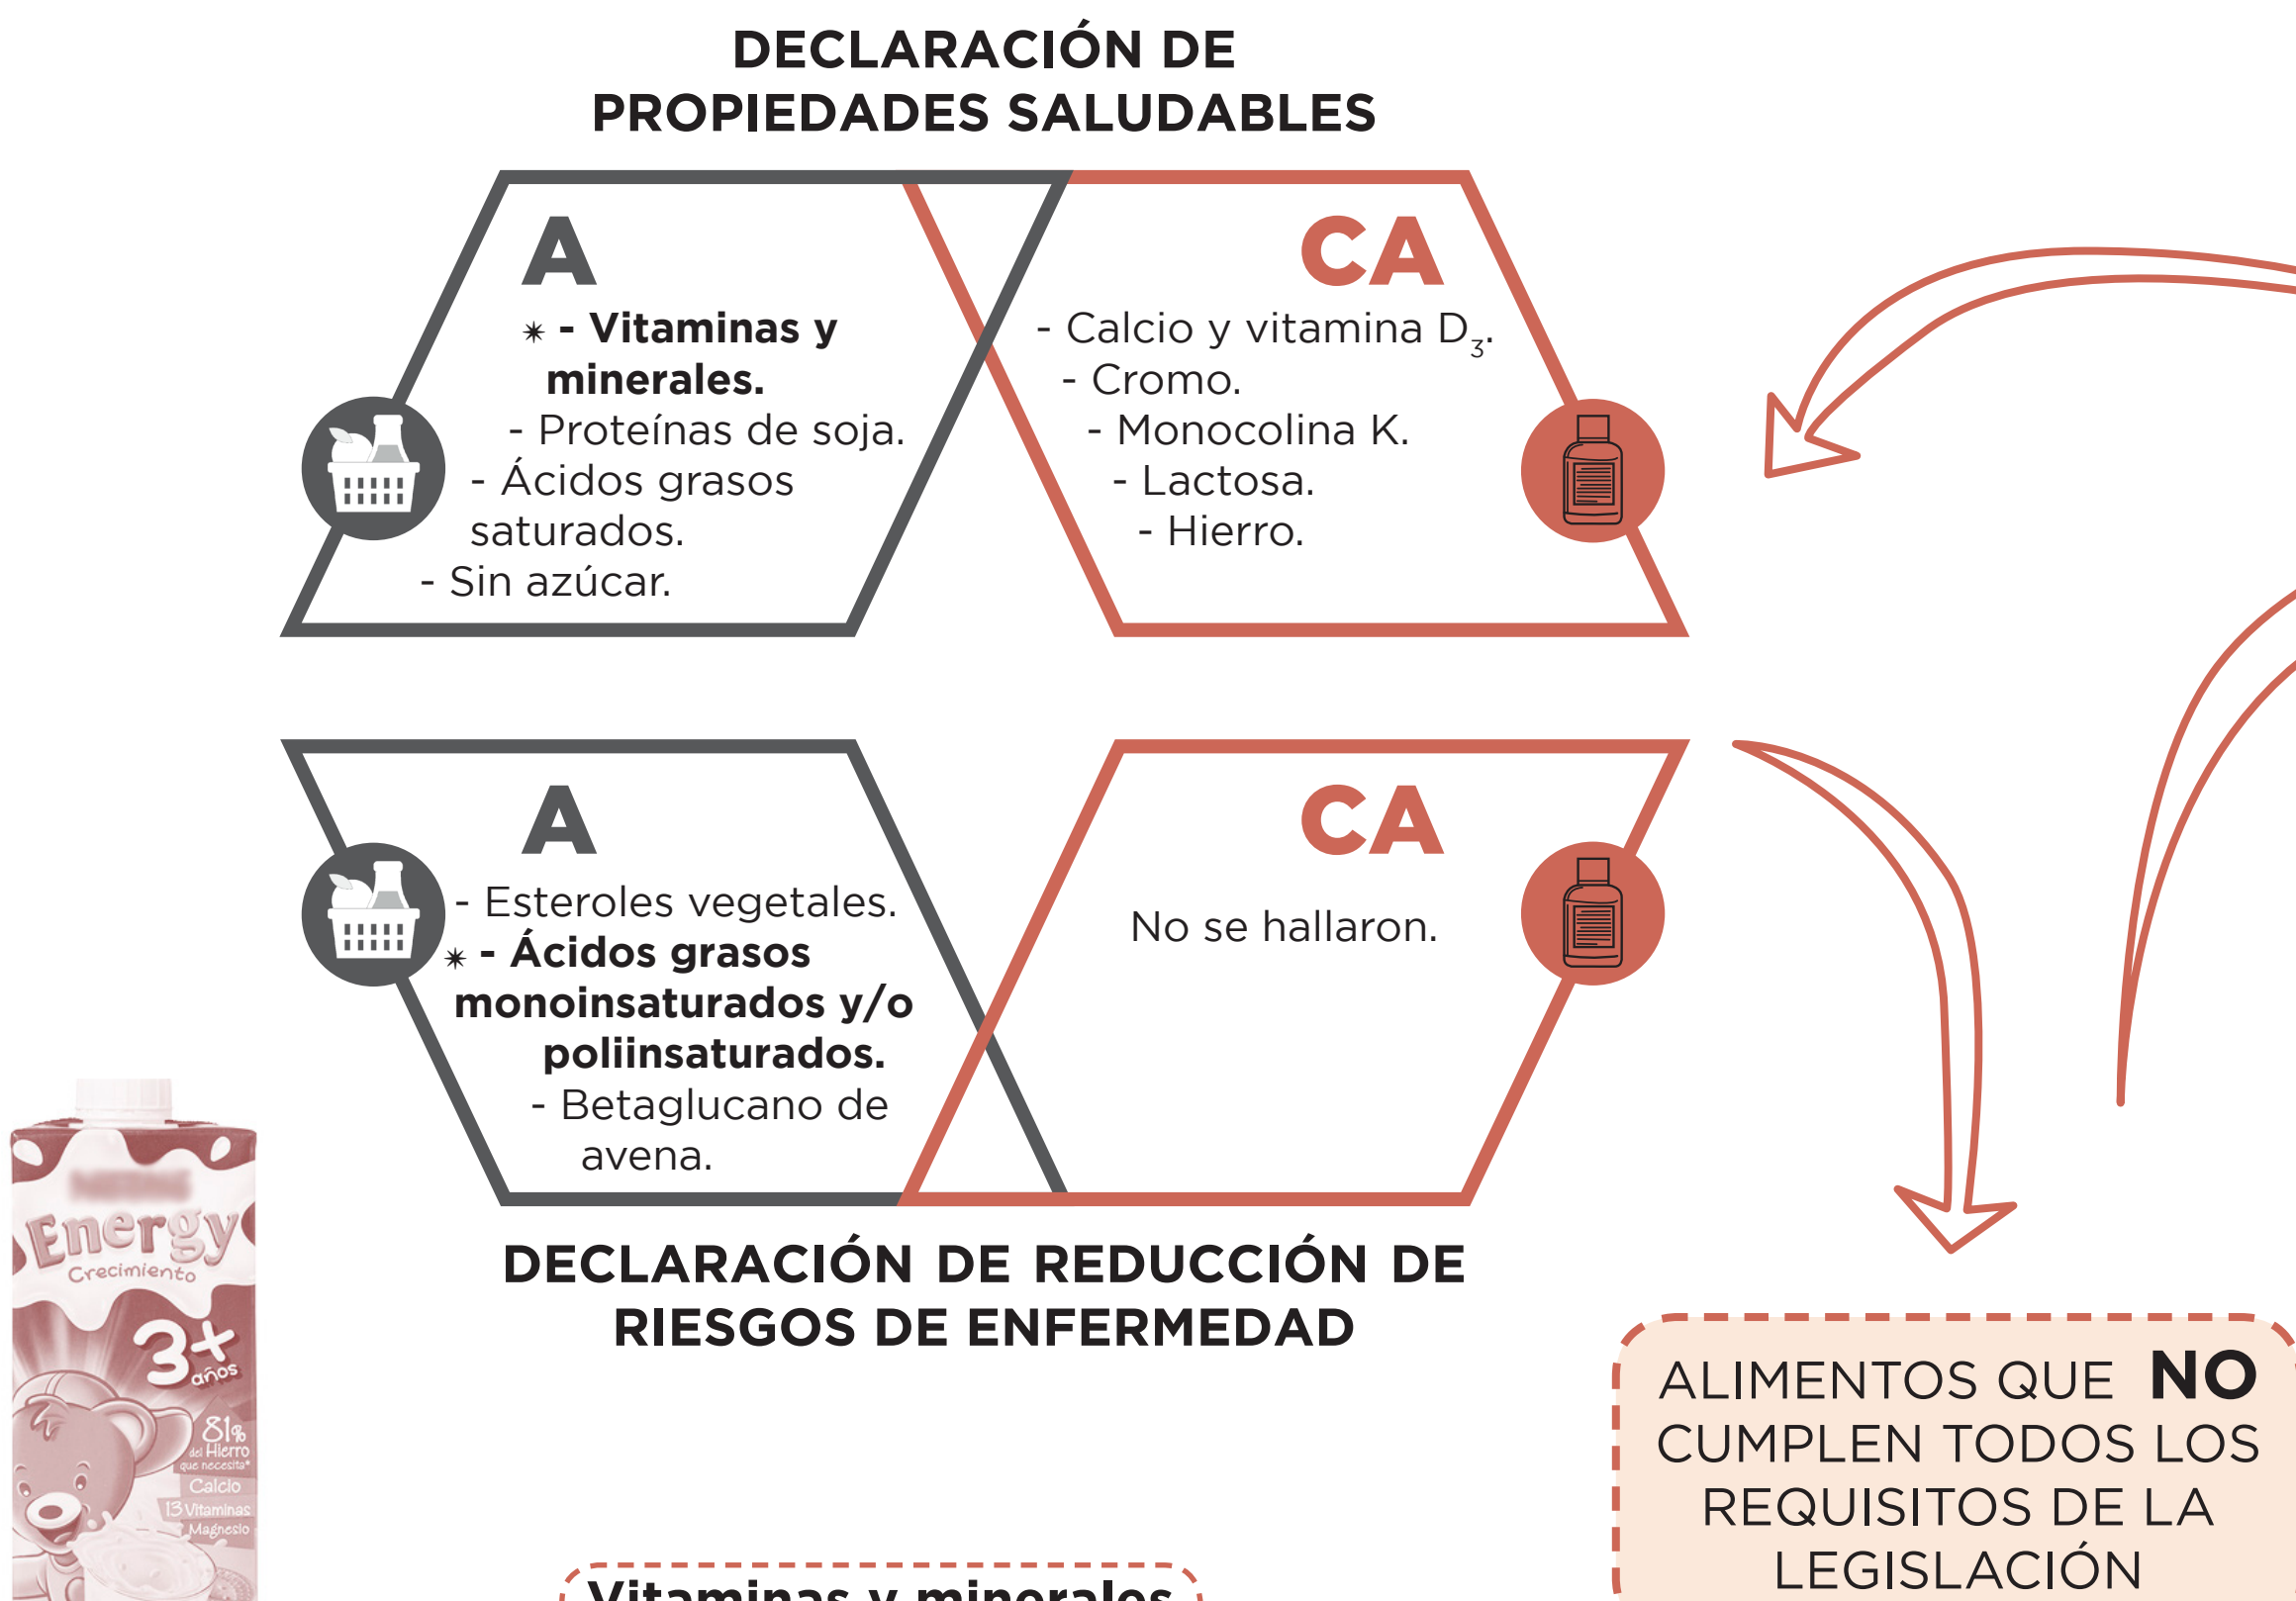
DECLARACIÓN DE PROPIEDADES SALUDABLES

A

⁎ **- Vitaminas y minerales.**
- Proteínas de soja.
- Ácidos grasos saturados.
- Sin azúcar.

CA

- Calcio y vitamina $D_3$.
- Cromo.
- Monocolina K.
- Lactosa.
- Hierro.

A

- Esteroles vegetales.
⁎ **- Ácidos grasos monoinsaturados y/o poliinsaturados.**
- Betaglucano de avena.

CA

No se hallaron.

DECLARACIÓN DE REDUCCIÓN DE RIESGOS DE ENFERMEDAD

Energy Crecimiento 3+ años 81% del Hierro que necesita* Calcio 13 Vitaminas Magnesio

ALIMENTOS QUE **NO** CUMPLEN TODOS LOS REQUISITOS DE LA LEGISLACIÓN

Vitaminas y minerales